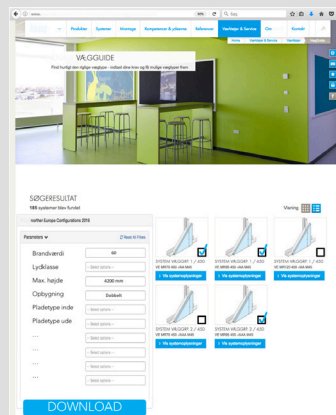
Produkter Systemer Montage Kompetence & ydelserne Referencer Værktøjer & Service Om Kontakt

VÆGGUIDE
Find hurtigt den rigtige vægtype – indtast dine krav og få mulige vægtyper frem

SØGERESULTAT
185 systemer blev fundet

Visning

Parameters
Reset All Filters

Brandværdi
60
Lydklasse
Select option
Max. højde
4200 mm
Opbygning
Dobbelt
Pladetype inde
Select option
Pladetype ude
Select option
...
Select option
...
Select option
...
Select option
...
Select option

DOWNLOAD

SYSTEM VÆGGRT 1 / 400
Vis systemopbygninger

SYSTEM VÆGGRT 1 / 400
Vis systemopbygninger

SYSTEM VÆGGRT 1 / 400
Vis systemopbygninger

SYSTEM VÆGGRT 2 / 400
Vis systemopbygninger

SYSTEM VÆGGRT 2 / 400
Vis systemopbygninger